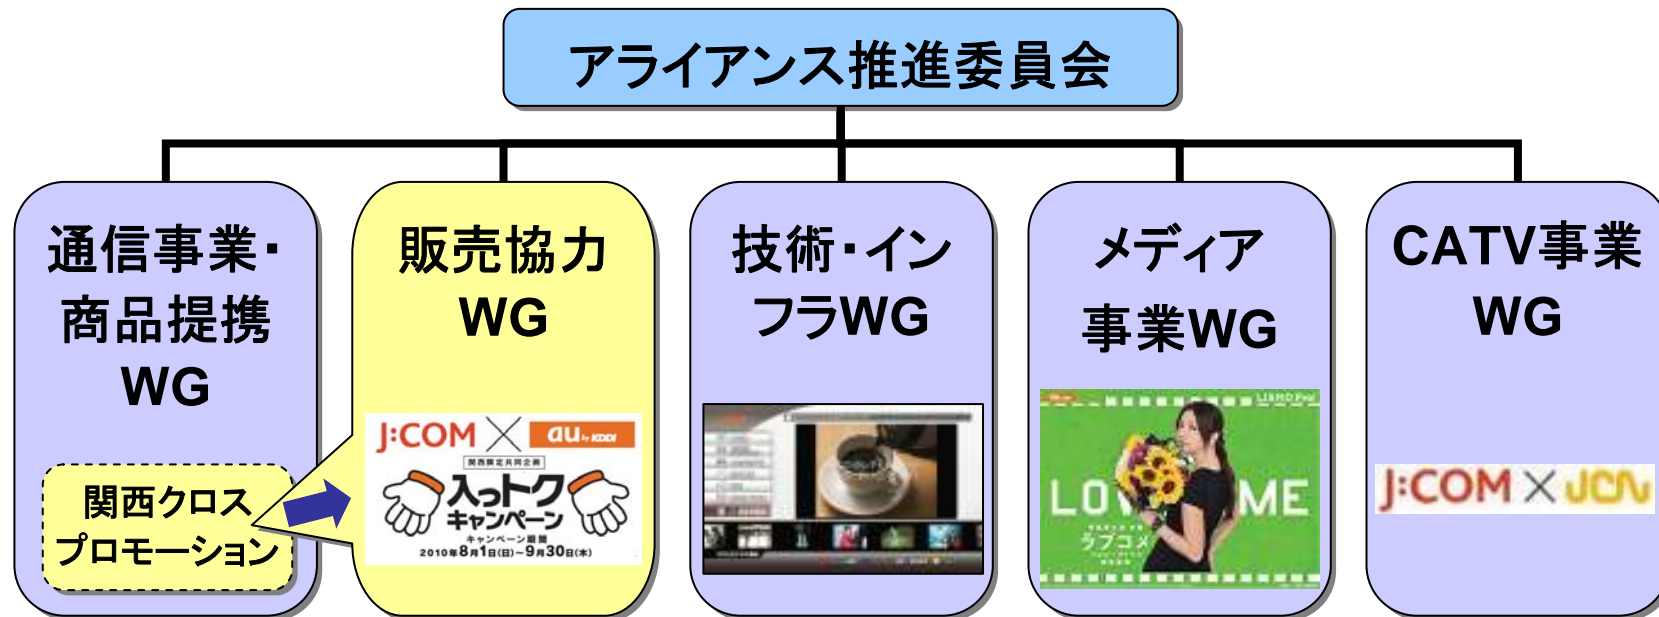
アライアンス推進委員会

通信事業・商品提携WG

関西クロスプロモーション

販売協力WG

J:COM × au by KDDI

関西限定共同企画

入っトク キャンペーン

キャンペーン期間

2010年8月1日(日)~9月30日(木)

技術・インフラWG

メディア事業WG

LOV ME

ラブコメ

CATV事業WG

J:COM × JCN